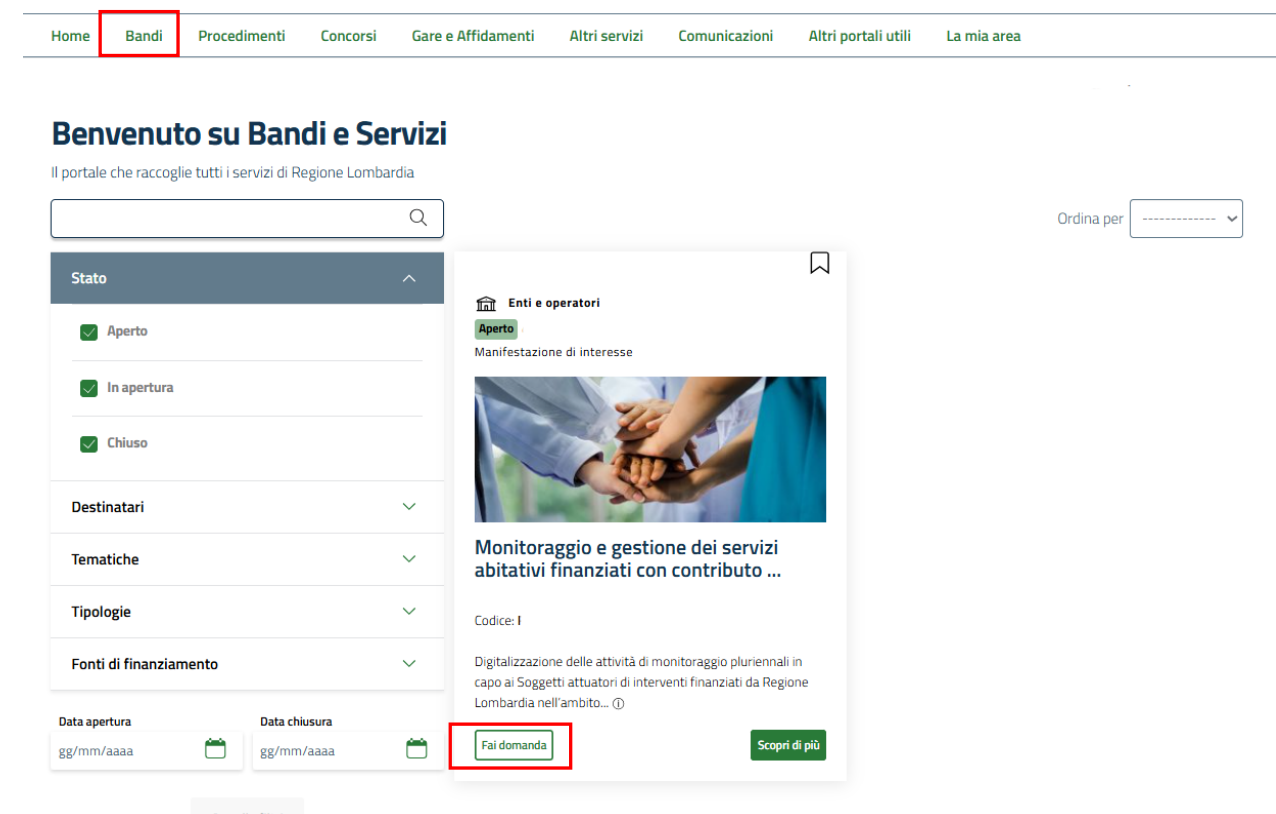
Home Bandi Procedimenti Concorsi Gare e Affidamenti Altri servizi Comunicazioni Altri portali utili La mia area

Benvenuto su Bandi e Servizi

Il portale che raccoglie tutti i servizi di Regione Lombardia

Ordina per -------------

Stato

Aperto

In apertura

Chiuso

Destinatari

Tematiche

Tipologie

Fonti di finanziamento

Data apertura
gg/mm/aaaa

Data chiusura
gg/mm/aaaa

Enti e operatori

Aperto

Manifestazione di interesse

Monitoraggio e gestione dei servizi abitativi finanziati con contributo ...

Codice: I

Digitalizzazione delle attività di monitoraggio pluriennali in capo ai Soggetti attuatori di interventi finanziati da Regione Lombardia nell'ambito...

Fai domanda

Scopri di più